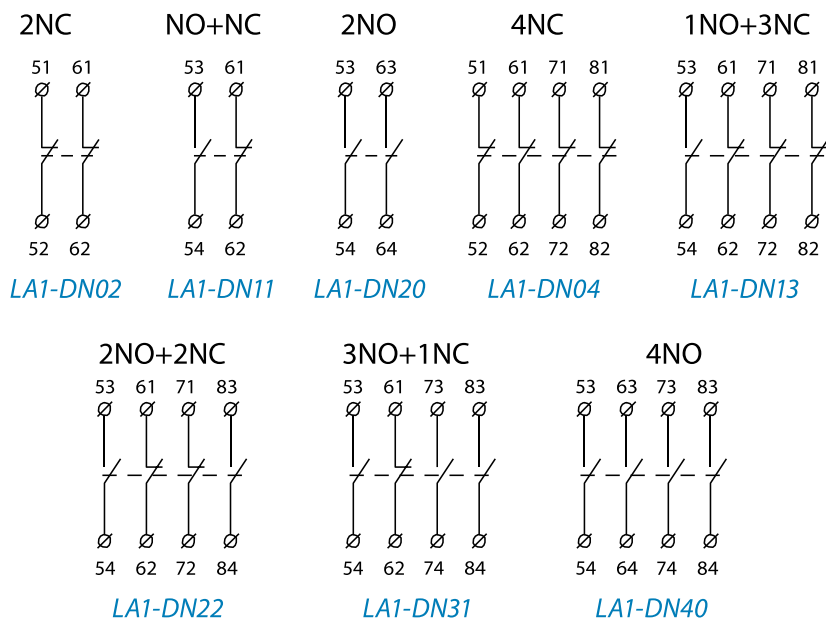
2NC
51 61
52 62
LA1-DN02

NO+NC
53 61
54 62
LA1-DN11

2NO
53 63
54 64
LA1-DN20

4NC
51 61 71 81
52 62 72 82
LA1-DN04

1NO+3NC
53 61 71 81
54 62 72 82
LA1-DN13

2NO+2NC
53 61 71 83
54 62 72 84
LA1-DN22

3NO+1NC
53 61 73 83
54 62 74 84
LA1-DN31

4NO
53 63 73 83
54 64 74 84
LA1-DN40